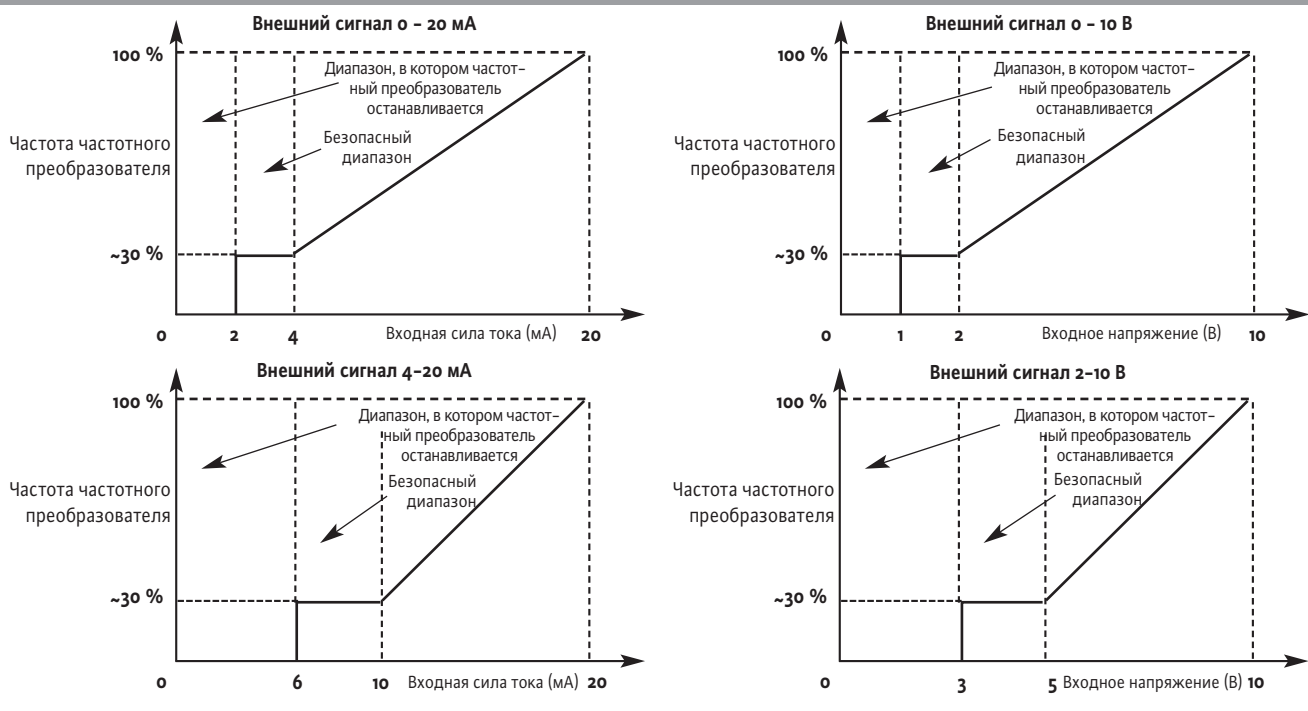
Внешний сигнал 0 - 20 мА

100 %

Диапазон, в котором частотный преобразователь останавливается

Частота частотного преобразователя

Безопасный диапазон

~30 %

0 2 4 Входная сила тока (мА) 20

Внешний сигнал 0 - 10 В

100 %

Диапазон, в котором частотный преобразователь останавливается

Частота частотного преобразователя

Безопасный диапазон

~30 %

0 1 2 Входное напряжение (В) 10

Внешний сигнал 4-20 мА

100 %

Диапазон, в котором частотный преобразователь останавливается

Частота частотного преобразователя

Безопасный диапазон

~30 %

0 6 10 Входная сила тока (мА) 20

Внешний сигнал 2-10 В

100 %

Диапазон, в котором частотный преобразователь останавливается

Частота частотного преобразователя

Безопасный диапазон

~30 %

0 3 5 Входное напряжение (В) 10